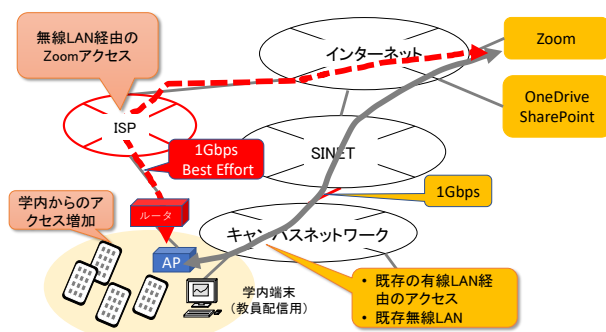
無線LAN経由のZoomアクセス

インターネット

Zoom

OneDrive
SharePoint

ISP

SINET

1Gbps
Best Effort

1Gbps

学内からのアクセス増加

ルータ

キャンパスネットワーク

AP

学内端末
（教員配信用）

• 既存の有線LAN経由のアクセス
• 既存無線LAN